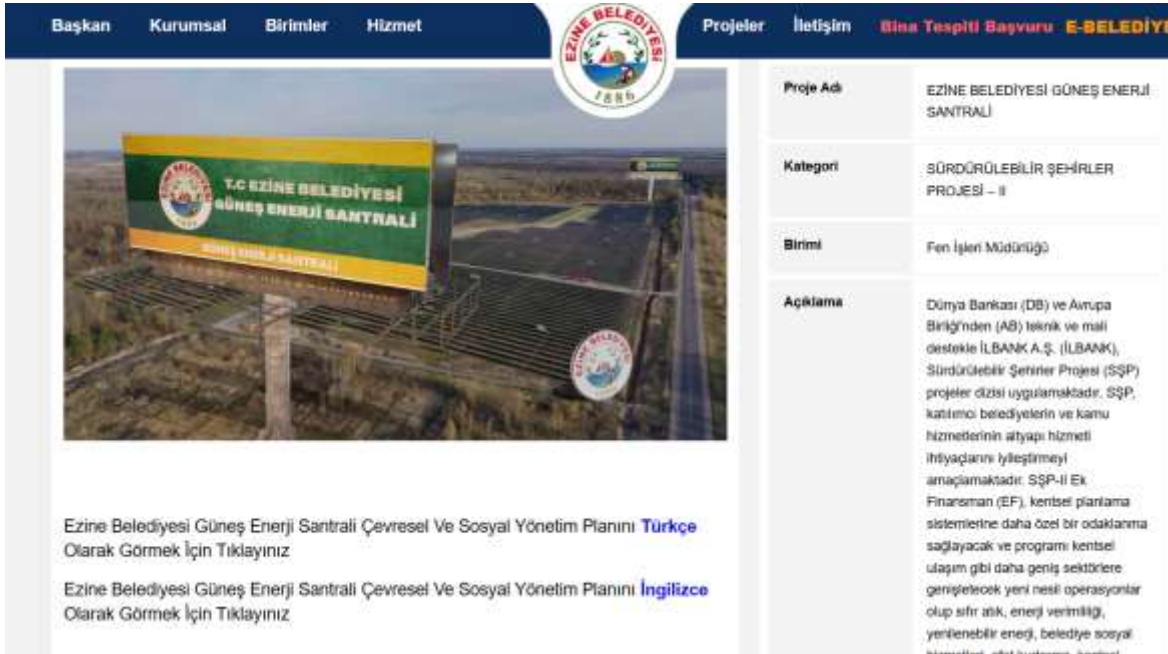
Başkan Kurumsal Birimler Hizmet

EZİNE BELEDİYESİ 1886

Projeler İletişim Bina Tespiti Başvuru E-BELEDİY

T.C EZİNE BELEDİYESİ GÜNEŞ ENERJİ SANTRALİ

GÜNEŞ ENERJİ SANTRALİ

| Proje Adı | EZİNE BELEDİYESİ GÜNEŞ ENERJİ SANTRALİ |
|---|---|
| Kategori | SÜRDÜRÜLEBİLİR ŞEHİRLER PROJESİ – II |
| Birimi | Fen İşleri Müdürlüğü |
| Açıklama | Dünya Bankası (DB) ve Avrupa Birliği'nden (AB) teknik ve mali destekle İLBANK A.Ş. (İLBANK), Sürdürülebilir Şehirler Projesi (SŞP) projeler dizisi uygulamaktadır. SŞP, katılımcı belediyelerin ve kamu hizmetlerinin altyapı hizmeti ihtiyaçlarını iyileştirmeyi amaçlamaktadır. SŞP-II Ek Finansman (EF), kentsel planlama sistemlerine daha özel bir odaklanma sağlayacak ve programı kentsel ulaşım gibi daha geniş sektörlere genişletecek yeni nesil operasyonlar olup sıfır atık, enerji verimliliği, yenilenebilir enerji, belediye sosyal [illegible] |

Ezine Belediyesi Güneş Enerji Santrali Çevresel Ve Sosyal Yönetim Planını Türkçe Olarak Görmek İçin Tıklayınız

Ezine Belediyesi Güneş Enerji Santrali Çevresel Ve Sosyal Yönetim Planını İngilizce Olarak Görmek İçin Tıklayınız